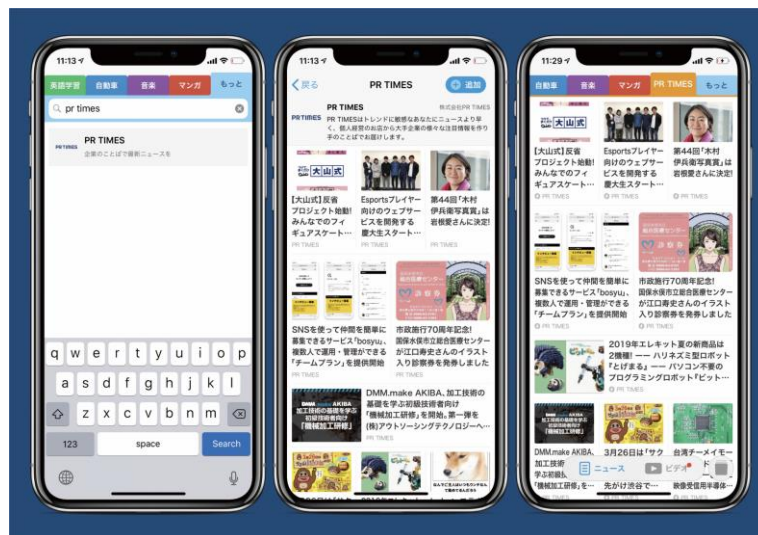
11:13

英語学習 自動車 音楽 マンガ もっと

pr times

PR TIMES
PR TIMES
企業のことばで最新ニュースを

q w e r t y u i o p
a s d f g h j k l
z x c v b n m
123 space Search

11:13

戻る PR TIMES 追加

PR TIMES
株式会社PR TIMES
PR TIMESはトレンドに敏感なあなたにニュースより早く、個人経営のお店から大手企業の最新情報を作り手のことばでお届けします。

大山式
【大山式】反省プロジェクト始動!みんなでのフィギュアスケート…
PR TIMES

Esportsプレイヤー向けのウェブサービスを開発する慶大生スタート…
PR TIMES

第44回「木村伊兵衛写真賞」は岩根愛さんに決定!
PR TIMES

SNSを使って仲間を簡単に募集できるサービス「bosyu」、複数人で運用・管理ができる「チームプラン」を提供開始
PR TIMES

市政施行70周年記念!国保水俣市立総合医療センターが江口寿史さんのイラスト入り診察券を発券しました
PR TIMES

DMM.make AKIBA、加工技術の基礎を学ぶ初級技術者向け「機械加工研修」を開始。第一弾を(株)アウトソーシングテクノロジーへ…
PR TIMES

機械加工研修

11:29

自動車 音楽 マンガ PR TIMES もっと

大山式
【大山式】反省プロジェクト始動!みんなでのフィギュアスケート…
PR TIMES

Esportsプレイヤー向けのウェブサービスを開発する慶大生スタート…
PR TIMES

第44回「木村伊兵衛写真賞」は岩根愛さんに決定!
PR TIMES

SNSを使って仲間を簡単に募集できるサービス「bosyu」、複数人で運用・管理ができる「チームプラン」を提供開始
PR TIMES

市政施行70周年記念!国保水俣市立総合医療センターが江口寿史さんのイラスト入り診察券を発券しました
PR TIMES

2019年エレキット夏の新商品は2機種! ― ハリネズミ型ロボット『とげまる』 ― パソコン不要のプログラミングロボット『ビット…
PR TIMES

DMM.make AKIBA、加工技術 学ぶ初級技 「機械加工研修」を

3月26日は「サク 先がけ渋谷で…

台湾チーメイモー 映像受信用半導体…

ニュース ビデオ